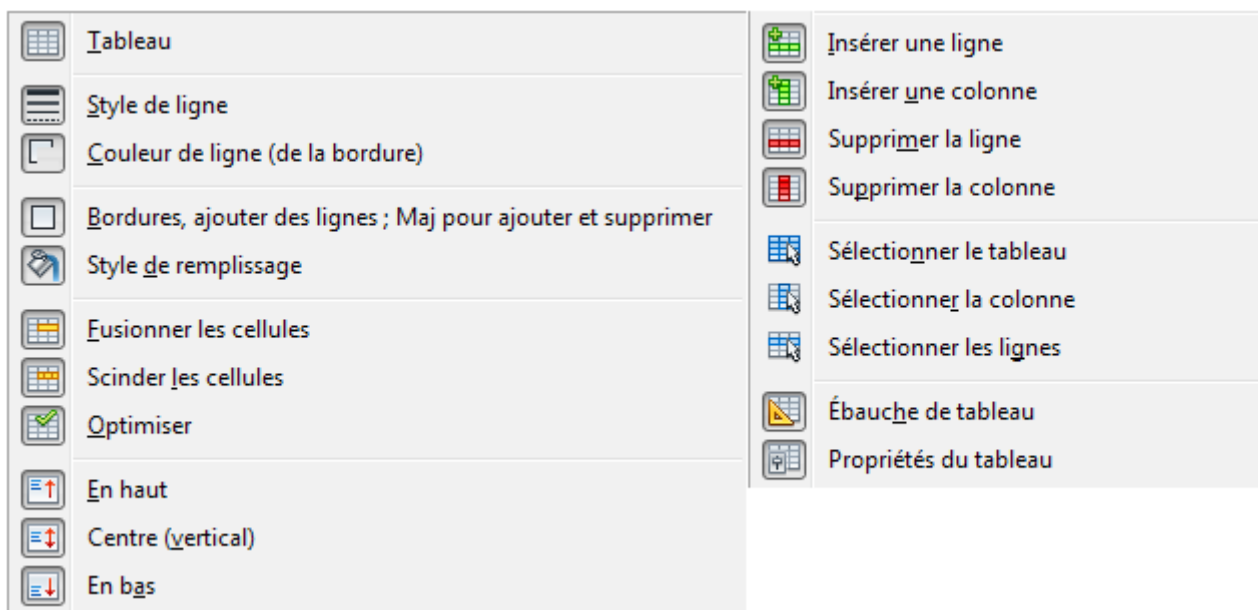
Tableau

Style de ligne
Couleur de ligne (de la bordure)

Bordures, ajouter des lignes ; Maj pour ajouter et supprimer
Style de remplissage

Fusionner les cellules
Scinder les cellules
Optimiser

En haut
Centre (vertical)
En bas

Insérer une ligne
Insérer une colonne
Supprimer la ligne
Supprimer la colonne

Sélectionner le tableau
Sélectionner la colonne
Sélectionner les lignes

Ébauche de tableau
Propriétés du tableau